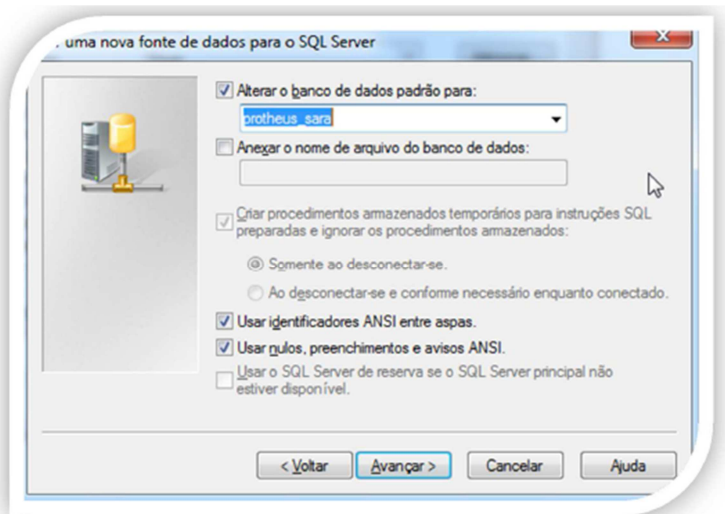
. uma nova fonte de dados para o SQL Server

Alterar o banco de dados padrão para:

protheus_sara

Anexar o nome de arquivo do banco de dados:

Criar procedimentos armazenados temporários para instruções SQL preparadas e ignorar os procedimentos armazenados:

Somente ao desconectar-se.

Ao desconectar-se e conforme necessário enquanto conectado.

Usar identificadores ANSI entre aspas.

Usar nulos, preenchimentos e avisos ANSI.

Usar o SQL Server de reserva se o SQL Server principal não estiver disponível.

< Voltar | Avançar > | Cancelar | Ajuda